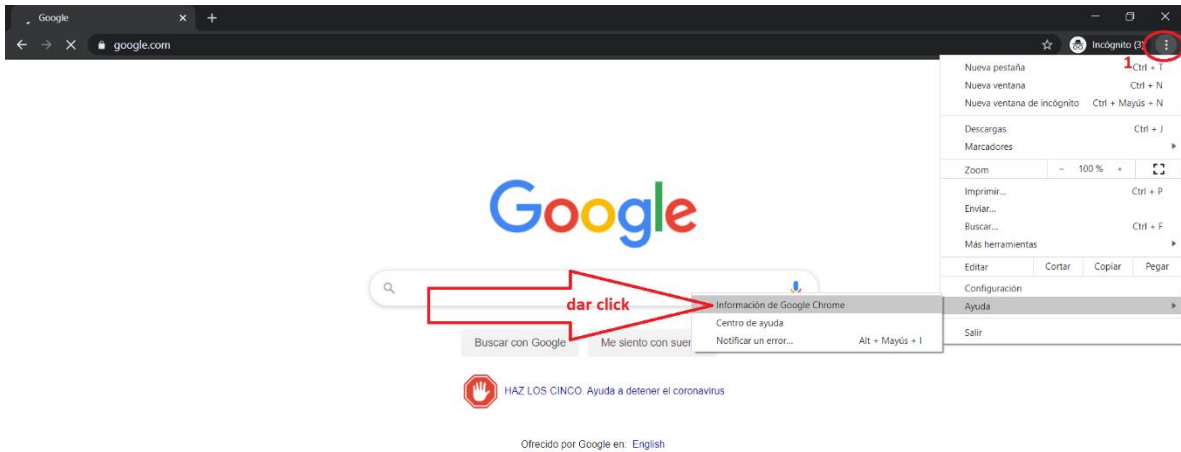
Google ×  +

google.com

Incógnito (3)

1

Nueva pestaña Ctrl + T
Nueva ventana Ctrl + N
Nueva ventana de incógnito Ctrl + Mayús + N
Descargas Ctrl + J
Marcadores
Zoom − 100 % +
Imprimir... Ctrl + P
Enviar...
Buscar... Ctrl + F
Más herramientas
Editar Cortar Copiar Pegar
Configuración
Ayuda
Salir

Google

dar click

Información de Google Chrome
Centro de ayuda
Notificar un error... Alt + Mayús + I

Buscar con Google Me siento con suer

HAZ LOS CINCO. Ayuda a detener el coronavirus

Ofrecido por Google en: English